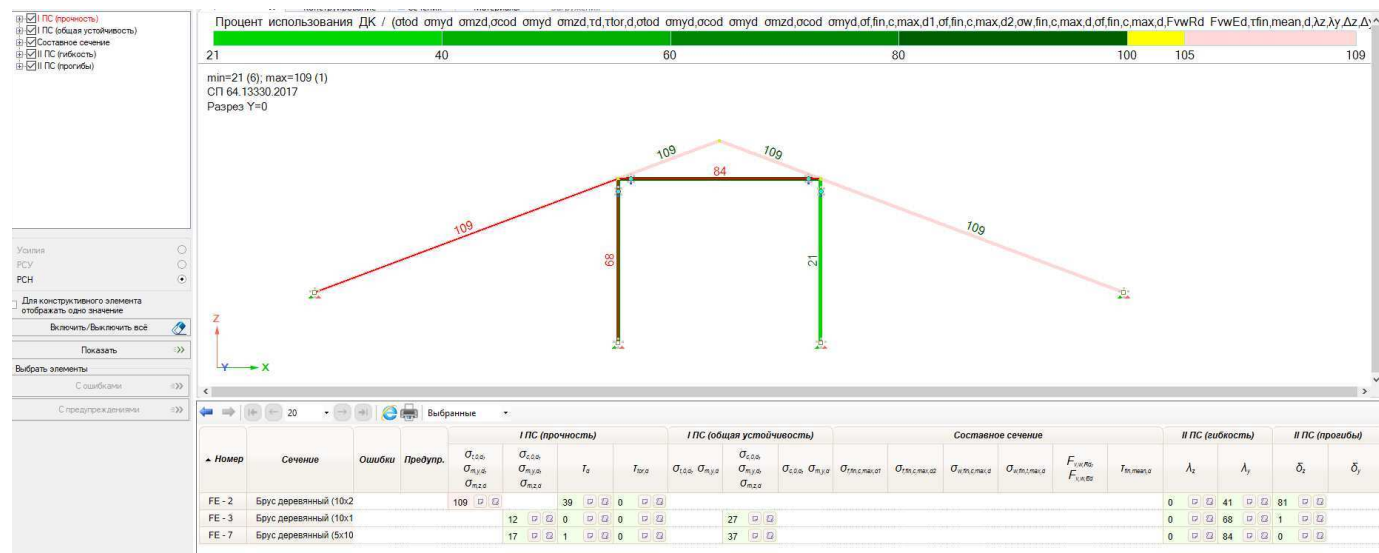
I ПС (прочность)
I ПС (общая устойчивость)
Составное сечение
II ПС (гибкость)
II ПС (прогибы)

Процент использования ДК / (σtod σmyd σmzd,σcod σmyd σmzd,τd,τtor,d,σtod σmyd,σcod σmyd σmzd,σcod σmyd,σf,fin,c,max,d1,σf,fin,c,max,d2,σw,fin,c,max,d,σf,fin,c,max,d,FvwRd FvwEd,τfin,mean,d,λz,λy,Δz,Δy

21 40 60 80 100 105 109

min=21 (6); max=109 (1)
СП 64.13330.2017
Разрез Y=0

109
109
84
109
109
68
21

Z
Y X

Усилия
РСУ
РСН
Для конструктивного элемента отображать одно значение
Включить/Выключить всё
Показать
Выбрать элементы
С ошибками
С предупреждениями

20 Выбранные

| Номер | Сечение | Ошибки | Предупр. | I ПС (прочность) $\sigma_{t,0,d}$, $\sigma_{m,y,d}$, $\sigma_{m,z,d}$ | $\sigma_{c,0,d}$, $\sigma_{m,y,d}$, $\sigma_{m,z,d}$ | $\tau_d$ | $\tau_{tor,d}$ | I ПС (общая устойчивость) $\sigma_{t,0,d}$, $\sigma_{m,y,d}$ | $\sigma_{c,0,d}$, $\sigma_{m,y,d}$, $\sigma_{m,z,d}$ | $\sigma_{c,0,d}$, $\sigma_{m,y,d}$ | Составное сечение $\sigma_{f,fin,c,max,d1}$ | $\sigma_{f,fin,c,max,d2}$ | $\sigma_{w,fin,c,max,d}$ | $\sigma_{w,fin,t,max,d}$ | $\frac{F_{v,w,Rd}}{F_{v,w,Ed}}$ | $\tau_{fin,mean,d}$ | II ПС (гибкость) $\lambda_z$ | $\lambda_y$ | II ПС (прогибы) $\delta_z$ | $\delta_y$ |
|---|---|---|---|---|---|---|---|---|---|---|---|---|---|---|---|---|---|---|---|---|
| FE - 2 | Брус деревянный (10х2 | | | 109 | | 39 | 0 | | | | | | | | | | 0 | 41 | 81 | |
| FE - 3 | Брус деревянный (10х1 | | | | 12 | 0 | 0 | | 27 | | | | | | | | 0 | 68 | 1 | |
| FE - 7 | Брус деревянный (5х10 | | | | 17 | 1 | 0 | | 37 | | | | | | | | 0 | 84 | 0 | |